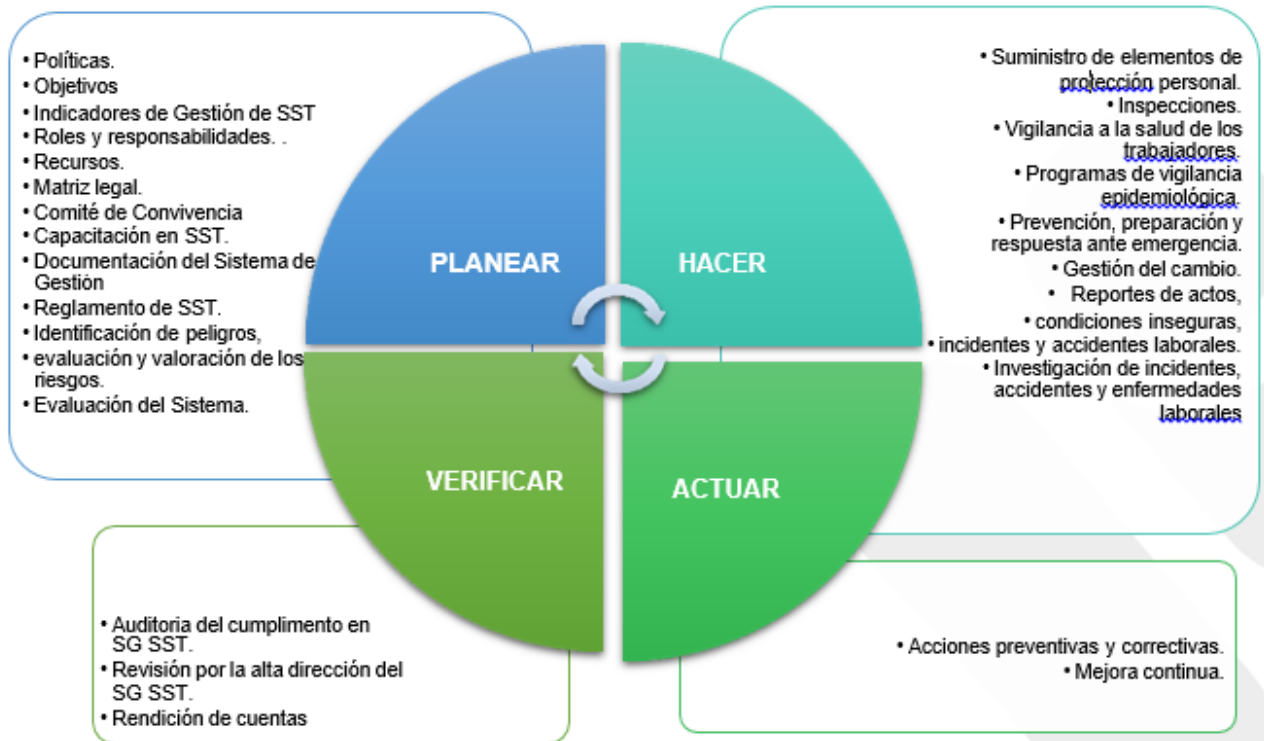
• Políticas.
• Objetivos
• Indicadores de Gestión de SST
• Roles y responsabilidades. .
• Recursos.
• Matriz legal.
• Comité de Convivencia
• Capacitación en SST.
• Documentación del Sistema de Gestión
• Reglamento de SST.
• Identificación de peligros,
• evaluación y valoración de los riesgos.
• Evaluación del Sistema.

PLANEAR

HACER

• Suministro de elementos de protección personal.
• Inspecciones.
• Vigilancia a la salud de los trabajadores.
• Programas de vigilancia epidemiológica.
• Prevención, preparación y respuesta ante emergencia.
• Gestión del cambio.
• Reportes de actos,
• condiciones inseguras,
• incidentes y accidentes laborales.
• Investigación de incidentes, accidentes y enfermedades laborales

VERIFICAR

ACTUAR

• Auditoria del cumplimento en SG SST.
• Revisión por la alta dirección del SG SST.
• Rendición de cuentas

• Acciones preventivas y correctivas.
• Mejora continua.